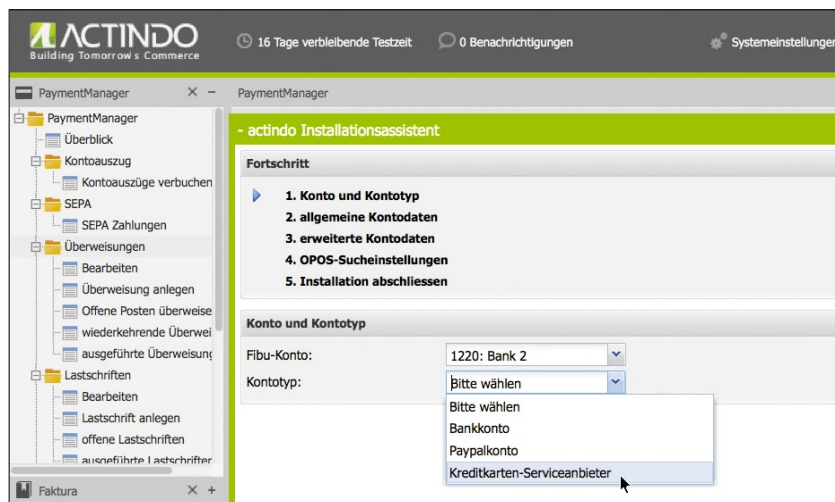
ACTINDO
Building Tomorrow's Commerce

16 Tage verbleibende Testzeit
0 Benachrichtigungen
Systemeinstellunger

PaymentManager × −

PaymentManager
Überblick
Kontoauszug
Kontoauszüge verbuchen
SEPA
SEPA Zahlungen
Überweisungen
Bearbeiten
Überweisung anlegen
Offene Posten überweise
wiederkehrende Überwei
ausgeführte Überweisunç
Lastschriften
Bearbeiten
Lastschrift anlegen
offene Lastschriften
ausgeführte Lastschrifter

Faktura × +

PaymentManager

- actindo Installationsassistent

Fortschritt

1. Konto und Kontotyp
2. allgemeine Kontodaten
3. erweiterte Kontodaten
4. OPOS-Sucheinstellungen
5. Installation abschliessen

Konto und Kontotyp

Fibu-Konto: 1220: Bank 2
Kontotyp: Bitte wählen

Bitte wählen
Bankkonto
Paypalkonto
Kreditkarten-Serviceanbieter